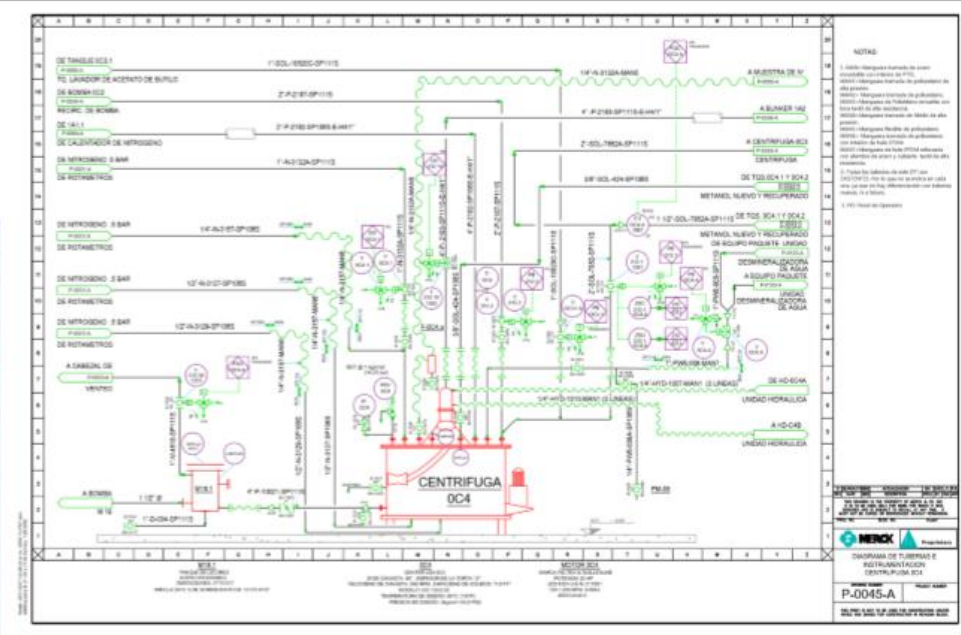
NOTAS

DE TANQUE 0C5.1
TQ. LAVADOR DE ACETATO DE BUTILO

DE BOMBA 0G2
PROPIC. DE BOMBA

DE 1A1.1
DE CALENTADOR DE NITROGENO

DE NITROGENO 8 BAR
DE ROTAMETROS

DE NITROGENO 8 BAR
DE ROTAMETROS

DE NITROGENO 8 BAR
DE ROTAMETROS

DE NITROGENO 8 BAR
DE ROTAMETROS

A CABEZAL DE
VENTEO

A BOMBA

A MUESTRA DE N°

A BUNKER 1A2

A CENTRIFUGA 0C3
CENTRIFUGA

DE T03, 0C4.1 Y 0C4.2
METANOL NUEVO Y RECUPERADO

DE T03, 0C4.1 Y 0C4.2
METANOL NUEVO Y RECUPERADO
DE EQUIPO PAQUETE UNIDAD
DESMINERALIZADORA
DE AGUA

A EQUIPO PAQUETE
UNIDAD
DESMINERALIZADORA
DE AGUA

DE HD-C4A
UNIDAD HIDRAULICA

A HD-C4B
UNIDAD HIDRAULICA

CENTRIFUGA
0C4

MERCK

DIAGRAMA DE TUBERIAS E
INSTRUMENTACION
CENTRIFUGA 0C4

P-0045-A